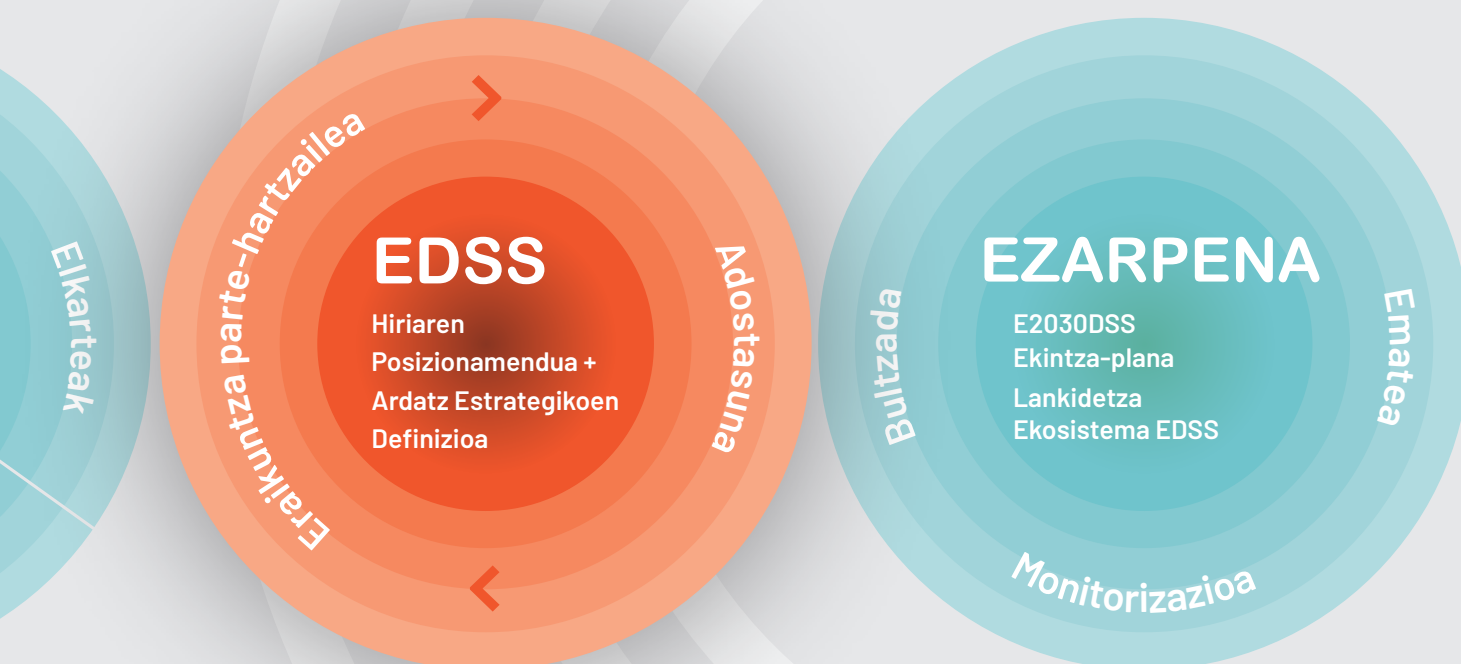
Elkarteak

Eraikuntza parte-hartzailea

EDSS

Hiriaren Posizionamendua + Ardatz Estrategikoen Definizioa

Adostasuna

EZARPENA

Bultzada

E2030DSS Ekintza-plana

Lankidetza Ekosistema EDSS

Ematea

Monitorizazioa